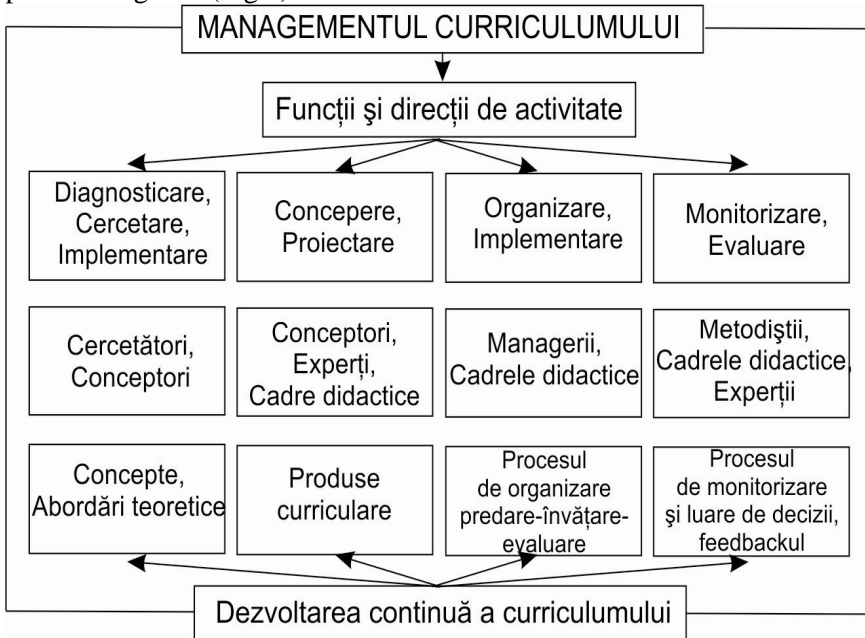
MANAGEMENTUL CURRICULUMULUI

Funcţii şi direcţii de activitate

Diagnosticare, Cercetare, Implementare

Concepere, Proiectare

Organizare, Implementare

Monitorizare, Evaluare

Cercetători, Conceptori

Conceptori, Experţi, Cadre didactice

Managerii, Cadrele didactice

Metodiştii, Cadrele didactice, Experţii

Concepte, Abordări teoretice

Produse curriculare

Procesul de organizare predare-învăţare-evaluare

Procesul de monitorizare şi luare de decizii, feedbackul

Dezvoltarea continuă a curriculumului